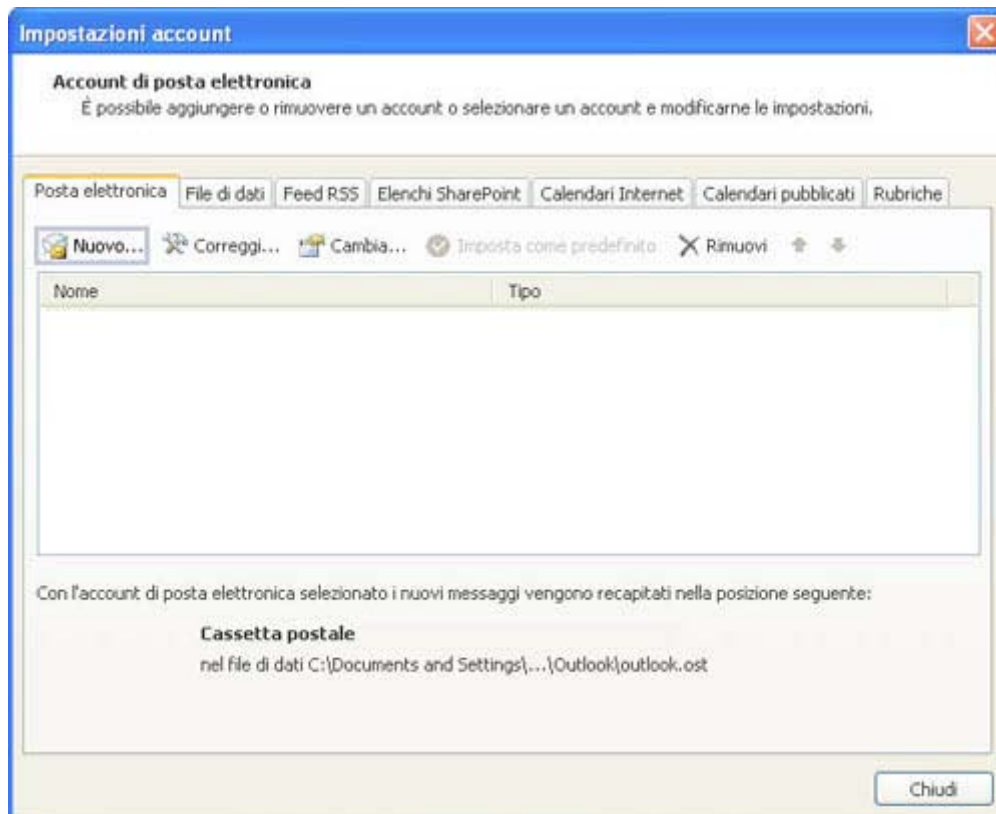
Impostazioni account

Account di posta elettronica
È possibile aggiungere o rimuovere un account o selezionare un account e modificarne le impostazioni.

Posta elettronica | File di dati | Feed RSS | Elenchi SharePoint | Calendari Internet | Calendari pubblicati | Rubriche

Nuovo... Correggi... Cambia... Imposta come predefinito Rimuovi

| Nome | Tipo |
|---|---|

Con l'account di posta elettronica selezionato i nuovi messaggi vengono recapitati nella posizione seguente:

Cassetta postale
nel file di dati C:\Documents and Settings\...\Outlook\outlook.ost

Chiudi